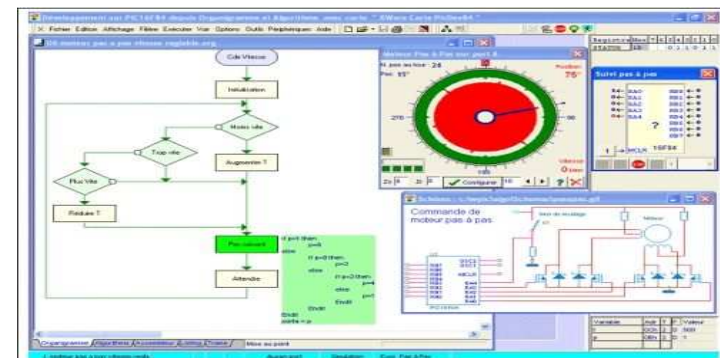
Développement sur PIC16F84 depuis Organigramme et Algorithme, avec carte " XWare Carte PicBee84 "

X Fichier Edition Affichage Fenêtre Exécuter Voir Options Outils Périphériques Aide

08 moteur pas à pas vitesse reglable.org

Cde Vitesse

Initialisation

Moins vite

Trop vite

Augmenter T

Plus Vite

Réduire T

Pas suivant

Attendre

if p=4 then
p=8
else
if p=8 then
p=2
else
if p=2 then
p=1
else
Endif
Endif
Endif
portb = p

Organigramme Algorithme Assembleur Listing Trame Mise au point

Moteur Pas-à-Pas sur port B

Position

75°

Pas: 15°

N. pas au tour: 24

270

90

180

Vitesse

0 tr/m

Configurer

Suivi pas à pas

RA0 RA1 RA2 RA3 RA4

RB0 RB1 RB2 RB3 RB4 RB5 RB6 RB7

MCLR

16F84

Schéma : c:\...\Schemas\pasapas.gif

Commande de moteur pas à pas

Moteur

PIC16F84

Registre Bus

STATUS

Variable Adr Valeur

Simulation

Cyc. Pas à Pas